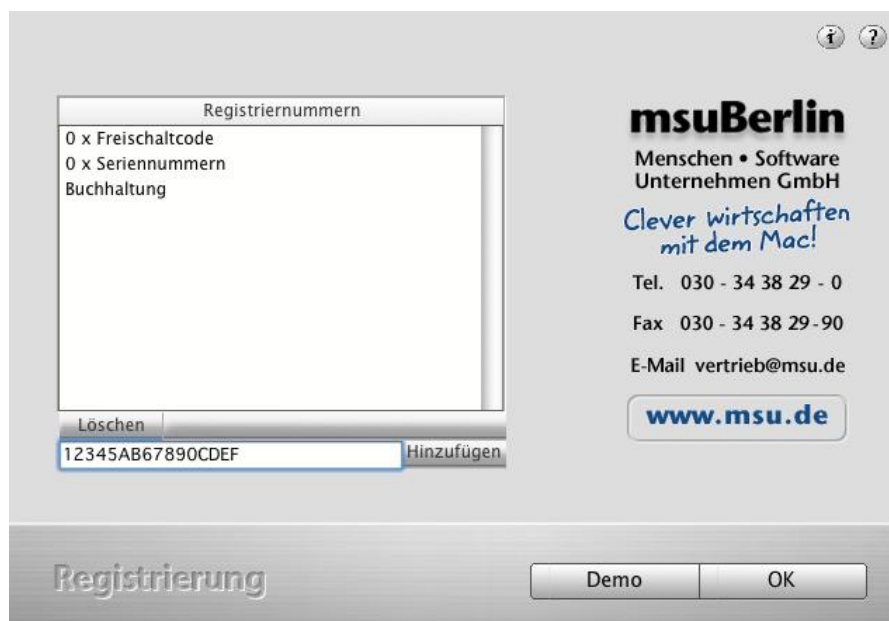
i ?

Registriernummern
0 x Freischaltcode
0 x Seriennummern
Buchhaltung

Löschen
12345AB67890CDEF
Hinzufügen

msuBerlin
Menschen • Software
Unternehmen GmbH
Clever wirtschaften mit dem Mac!
Tel. 030 - 34 38 29 - 0
Fax 030 - 34 38 29-90
E-Mail vertrieb@msu.de
www.msu.de

Registrierung
Demo
OK